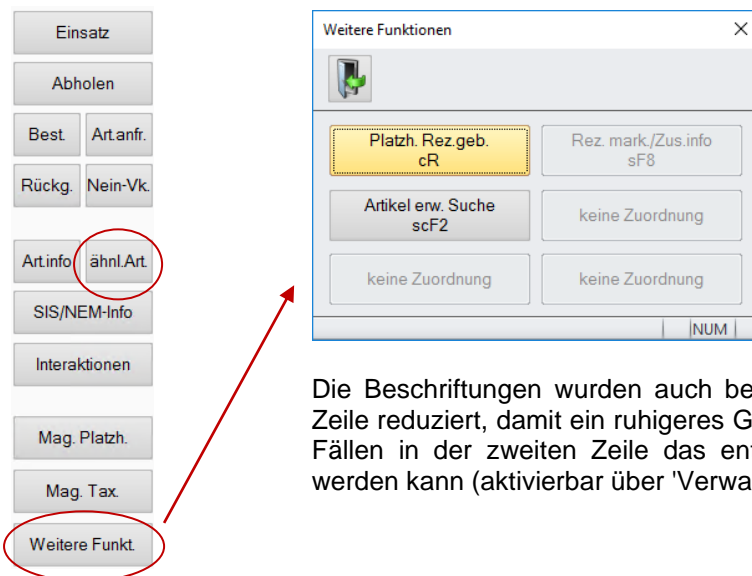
Einsatz

Abholen

Best.

Art.anfr.

Rückg.

Nein-Vk.

Art.info

ähnl.Art.

SIS/NEM-Info

Interaktionen

Mag. Platzh.

Mag. Tax.

Weitere Funkt.

Weitere Funktionen

×

Platzh. Rez.geb.
cR

Rez. mark./Zus.info
sF8

Artikel erw. Suche
scF2

keine Zuordnung

keine Zuordnung

keine Zuordnung

NUM

Die Beschriftungen wurden auch be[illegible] Zeile reduziert, damit ein ruhigeres G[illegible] Fällen in der zweiten Zeile das en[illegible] werden kann (aktivierbar über 'Verwa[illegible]